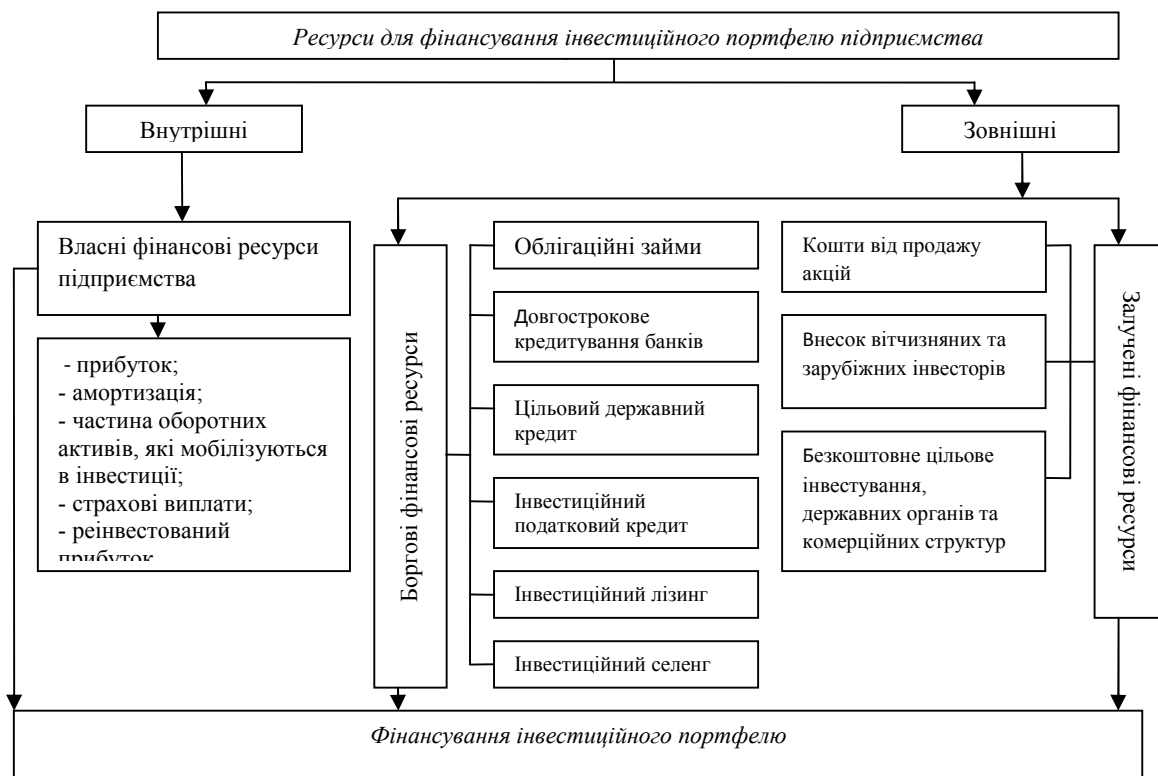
Ресурси для фінансування інвестиційного портфелю підприємства

Внутрішні

Зовнішні

Власні фінансові ресурси підприємства

- прибуток;
- амортизація;
- частина оборотних активів, які мобілізуються в інвестиції;
- страхові виплати;
- реінвестований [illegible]

Боргові фінансові ресурси

Облігаційні займи

Довгострокове кредитування банків

Цільовий державний кредит

Інвестиційний податковий кредит

Інвестиційний лізинг

Інвестиційний селенг

Кошти від продажу акцій

Внесок вітчизняних та зарубіжних інвесторів

Безкоштовне цільове інвестування, державних органів та комерційних структур

Залучені фінансові ресурси

Фінансування інвестиційного портфелю